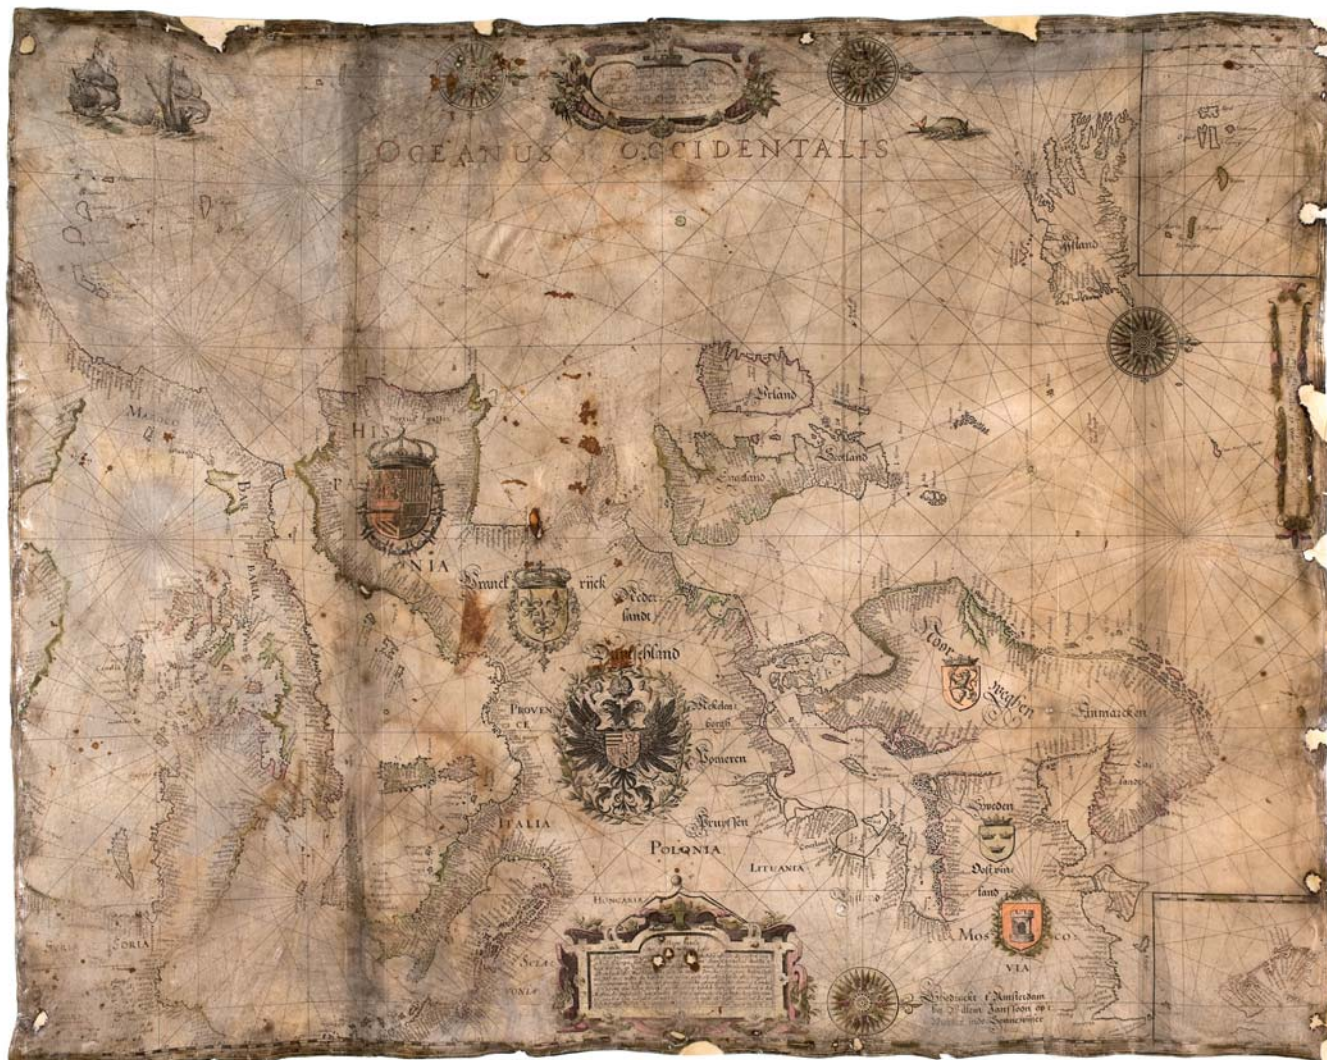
OCEANUS OCCIDENTALIS

Ysland

Yrland

Schotland

Engeland

HIS PA NIA

Vranck rijck

Neder landt

Duytschland

PROVEN CE

Meckelen borgh

Pomeren

Pruyssen

ITALIA

POLONIA

LITUANIA

Noor weghen

Finmarcken

Sweden

Oostvin land

MOS CO VIA

HONGARIA

SORIA

BAR BARIA

Gedruckt t'Amsterdam by Willem Janszoon op 't Water inde Sonnewyser